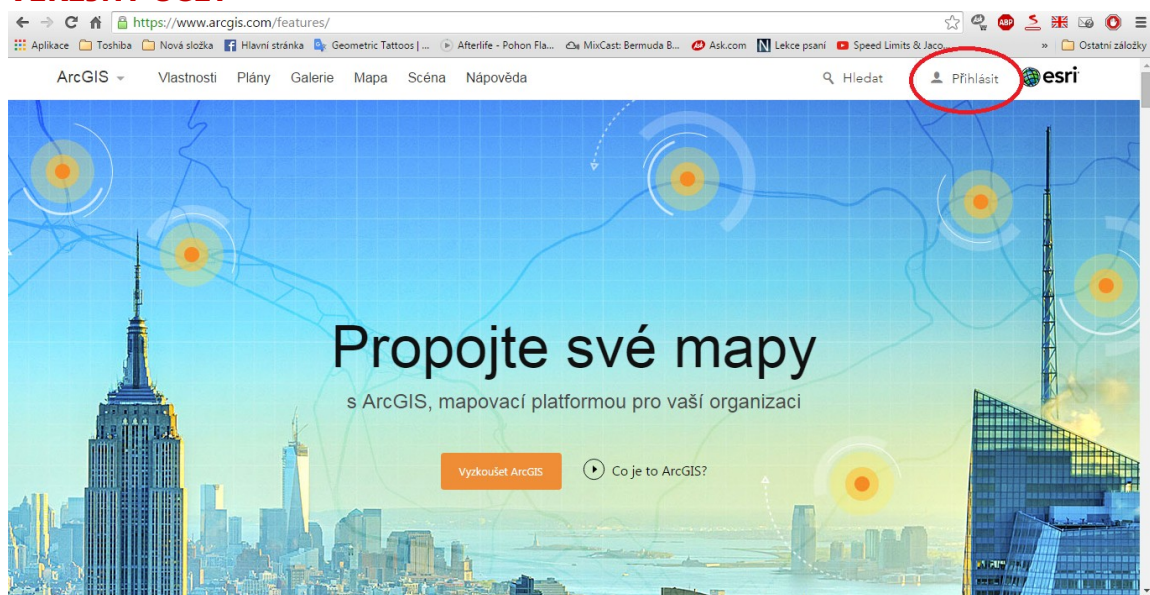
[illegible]

https://www.arcgis.com/features/

Aplikace Toshiba Nová složka Hlavní stránka Geometric Tattoos | ... Afterlife - Pohon Fla... MixCast: Bermuda B... Ask.com Lekce psaní Speed Limits & Jaco... » Ostatní záložky

ArcGIS Vlastnosti Plány Galerie Mapa Scéna Nápověda Hledat Přihlásit esri

Propojte své mapy

s ArcGIS, mapovací platformou pro vaší organizaci

Vyzkoušet ArcGIS

Co je to ArcGIS?